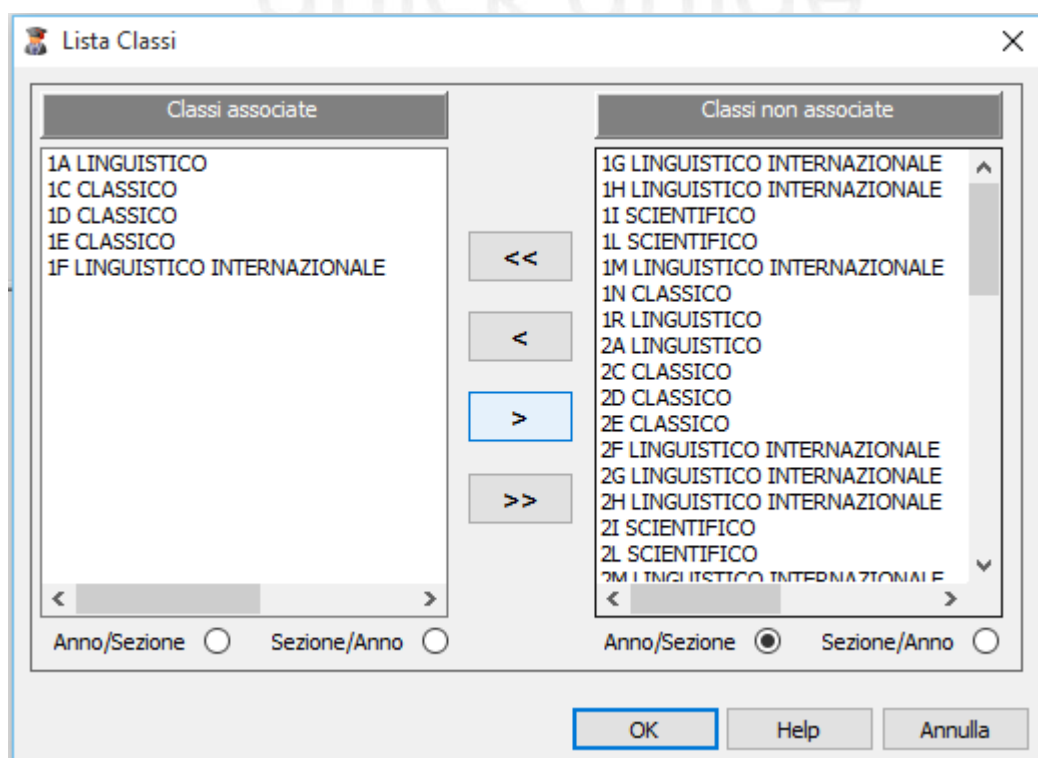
Lista Classi

Classi associate

1A LINGUISTICO
1C CLASSICO
1D CLASSICO
1E CLASSICO
1F LINGUISTICO INTERNAZIONALE

Anno/Sezione Sezione/Anno

<<
<
>
>>

Classi non associate

1G LINGUISTICO INTERNAZIONALE
1H LINGUISTICO INTERNAZIONALE
1I SCIENTIFICO
1L SCIENTIFICO
1M LINGUISTICO INTERNAZIONALE
1N CLASSICO
1R LINGUISTICO
2A LINGUISTICO
2C CLASSICO
2D CLASSICO
2E CLASSICO
2F LINGUISTICO INTERNAZIONALE
2G LINGUISTICO INTERNAZIONALE
2H LINGUISTICO INTERNAZIONALE
2I SCIENTIFICO
2L SCIENTIFICO
2M LINGUISTICO INTERNAZIONALE

Anno/Sezione Sezione/Anno

OK Help Annulla